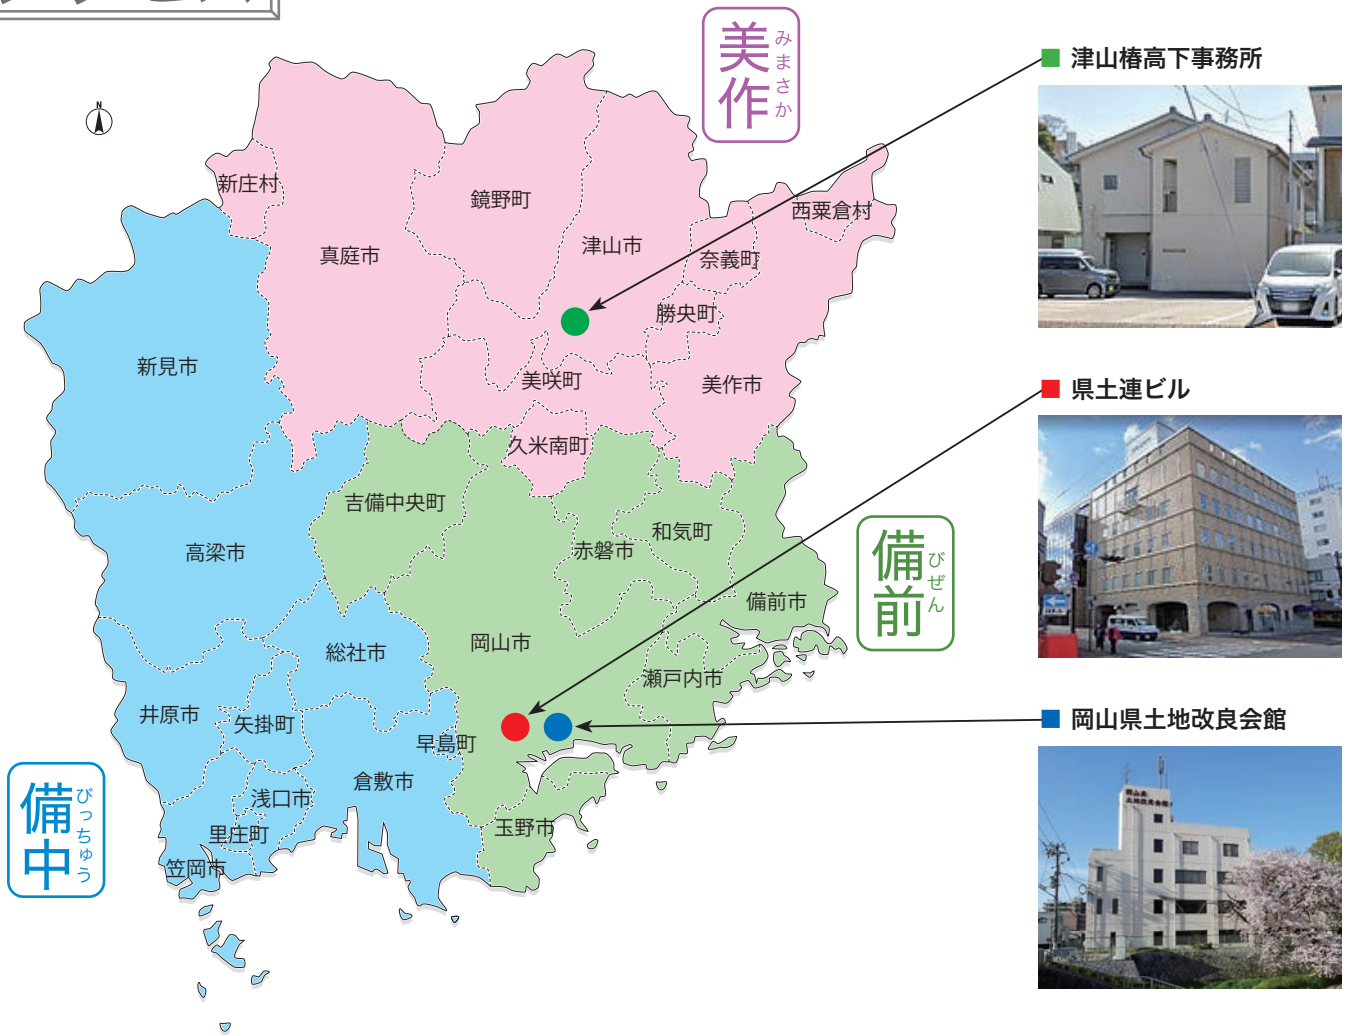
美作 みまさか

津山椿高下事務所

新庄村
鏡野町
西粟倉村
真庭市
津山市
奈義町
勝央町
新見市
美咲町
美作市
久米南町

県土連ビル

吉備中央町
和気町
高梁市
赤磐市
備前 びぜん
備前市
総社市
岡山市
瀬戸内市
井原市
矢掛町

岡山県土地改良会館

早島町
倉敷市
浅口市
里庄町
玉野市
笠岡市
備中 びっちゅう